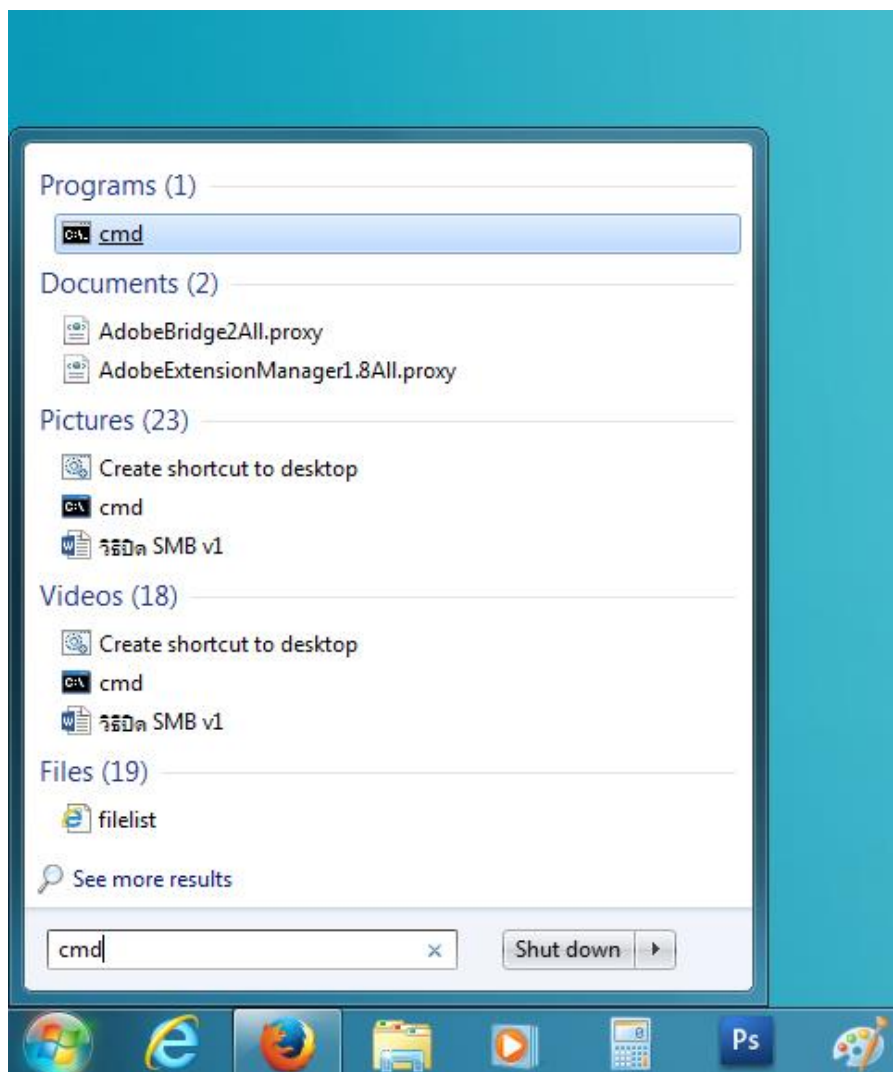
Programs (1)

cmd

Documents (2)

AdobeBridge2All.proxy

AdobeExtensionManager1.8All.proxy

Pictures (23)

Create shortcut to desktop

cmd

วิธีปิด SMB v1

Videos (18)

Create shortcut to desktop

cmd

วิธีปิด SMB v1

Files (19)

filelist

See more results

cmd

Shut down

Ps